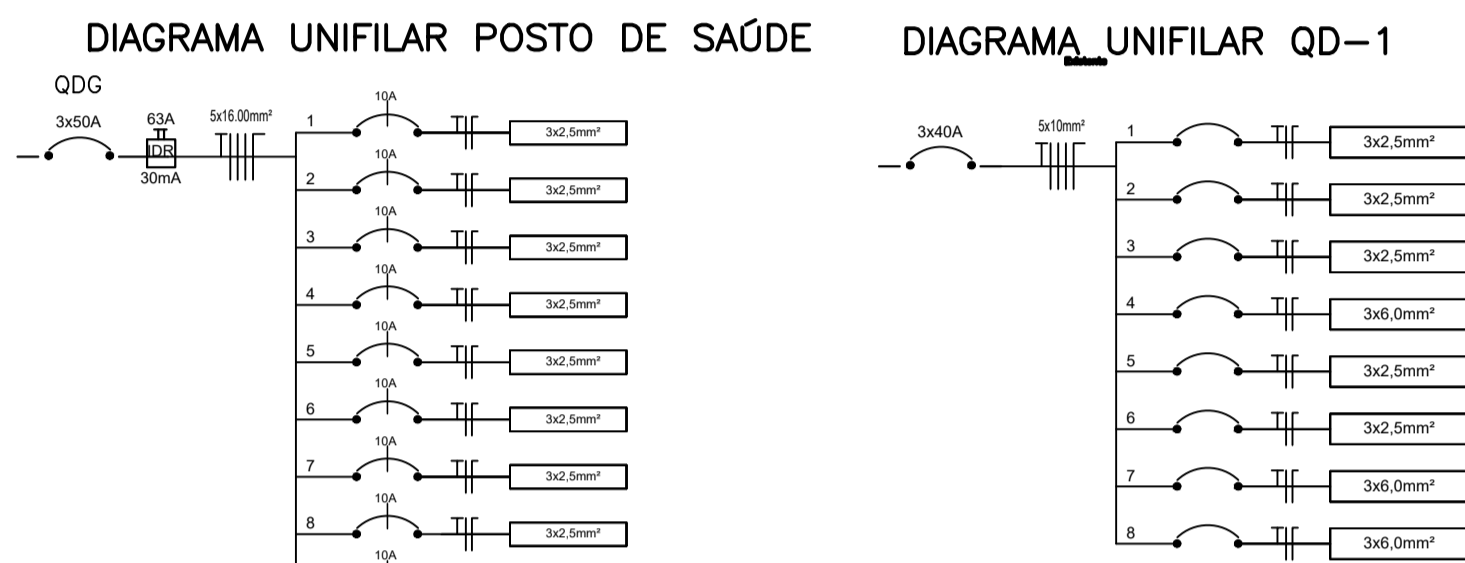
DIAGRAMA UNIFILAR POSTO DE SAÚDE

QDG

3x50A

63A
IDR
30mA

5x16.00mm²

1 10A 3x2,5mm²
2 10A 3x2,5mm²
3 10A 3x2,5mm²
4 10A 3x2,5mm²
5 10A 3x2,5mm²
6 10A 3x2,5mm²
7 10A 3x2,5mm²
8 10A 3x2,5mm²
10A

DIAGRAMA UNIFILAR QD-1

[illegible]

3x40A

5x10mm²

1 3x2,5mm²
2 3x2,5mm²
3 3x2,5mm²
4 3x6,0mm²
5 3x2,5mm²
6 3x2,5mm²
7 3x6,0mm²
8 3x6,0mm²